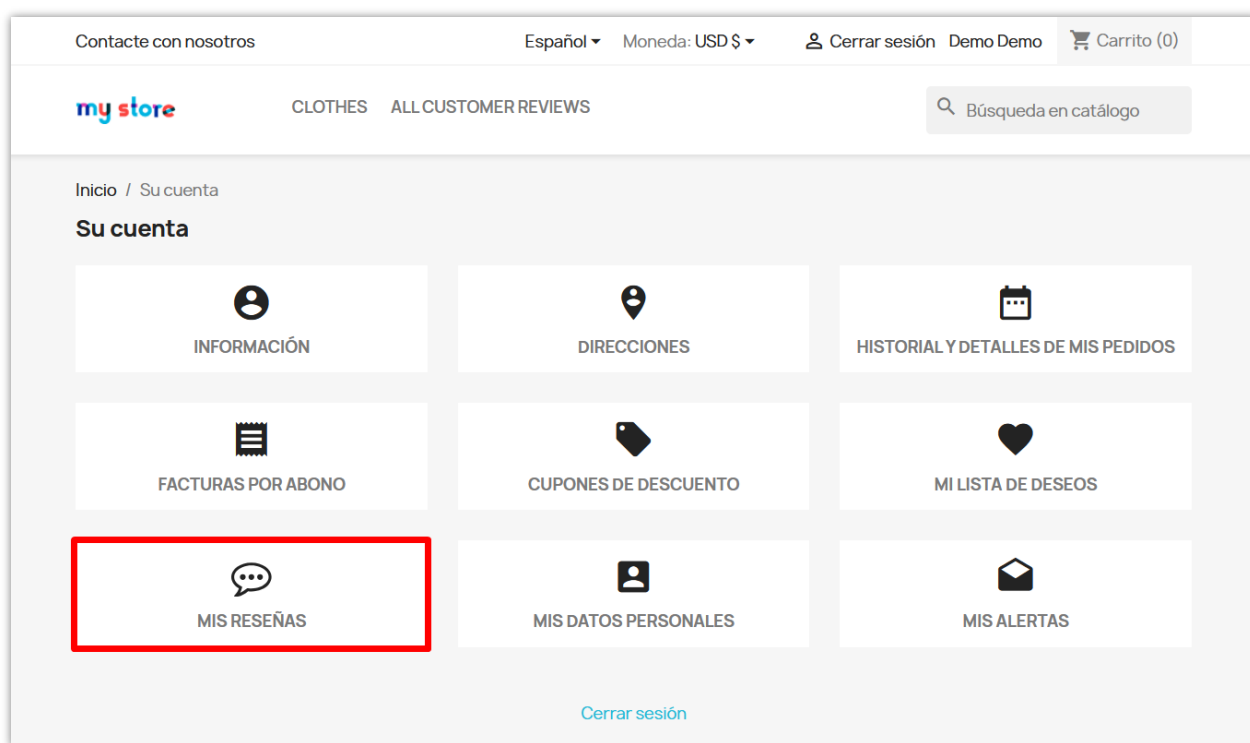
Contacte con nosotros

Español Moneda: USD $ Cerrar sesión Demo Demo Carrito (0)

my store

CLOTHES ALL CUSTOMER REVIEWS

Búsqueda en catálogo

Inicio / Su cuenta

Su cuenta

INFORMACIÓN

DIRECCIONES

HISTORIAL Y DETALLES DE MIS PEDIDOS

FACTURAS POR ABONO

CUPONES DE DESCUENTO

MI LISTA DE DESEOS

MIS RESEÑAS

MIS DATOS PERSONALES

MIS ALERTAS

Cerrar sesión